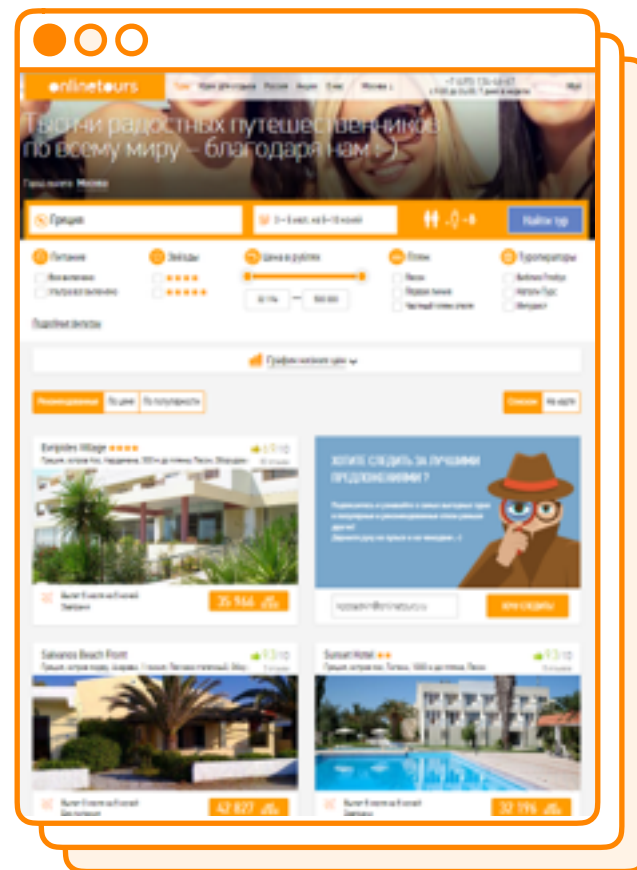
onlinetours

Тысячи радостных путешественников по всему миру – благодаря нам :)

Город вылета: Москва

Греция

Найти тур

Питание

Звёзды

Цена в рублях

Пляж

Туроператоры

Подобрать туры

График низких цен

Рекомендованные

По цене

По популярности

Списком

На карте

Evripides Village

35 966

Хотите следить за лучшими предложениями?

Хочу следить

Salvanos Beach Front

42 827

Sunset Hotel

32 196